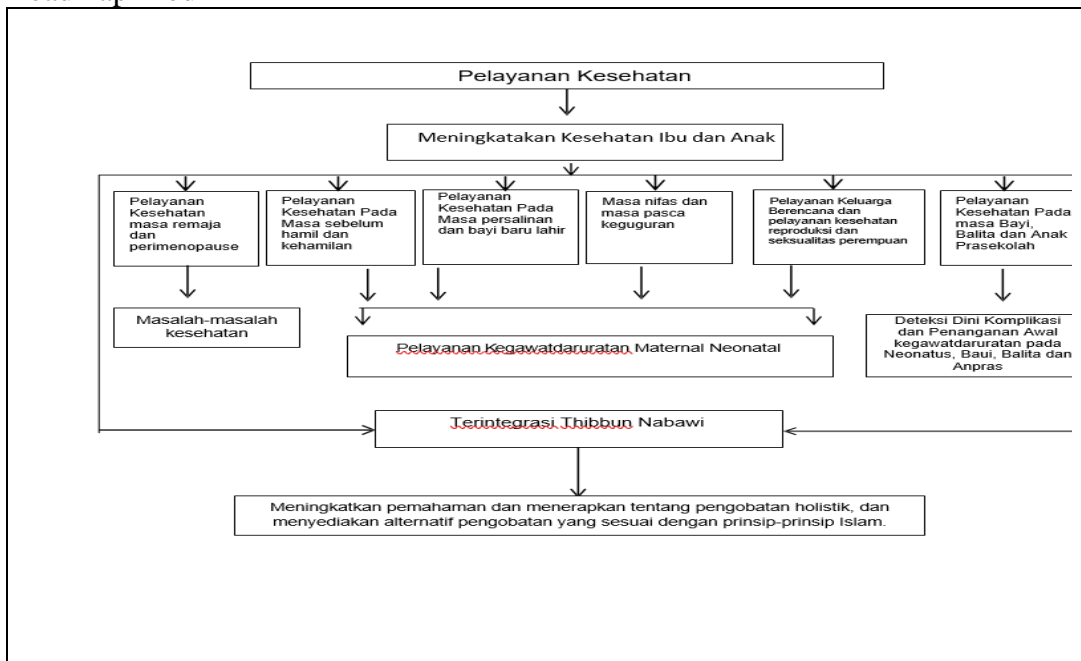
Pelayanan Kesehatan

Meningkatakan Kesehatan Ibu dan Anak

Pelayanan Kesehatan masa remaja dan perimenopause

Pelayanan Kesehatan Pada Masa sebelum hamil dan kehamilan

Pelayanan Kesehatan Pada Masa persalinan dan bayi baru lahir

Masa nifas dan masa pasca keguguran

Pelayanan Keluarga Berencana dan pelayanan kesehatan reproduksi dan seksualitas perempuan

Pelayanan Kesehatan Pada masa Bayi, Balita dan Anak Prasekolah

Masalah-masalah kesehatan

Pelayanan Kegawatdaruratan Maternal Neonatal

Deteksi Dini Komplikasi dan Penanganan Awal kegawatdaruratan pada Neonatus, Baui, Balita dan Anpras

Terintegrasi Thibbun Nabawi

Meningkatkan pemahaman dan menerapkan tentang pengobatan holistik, dan menyediakan alternatif pengobatan yang sesuai dengan prinsip-prinsip Islam.